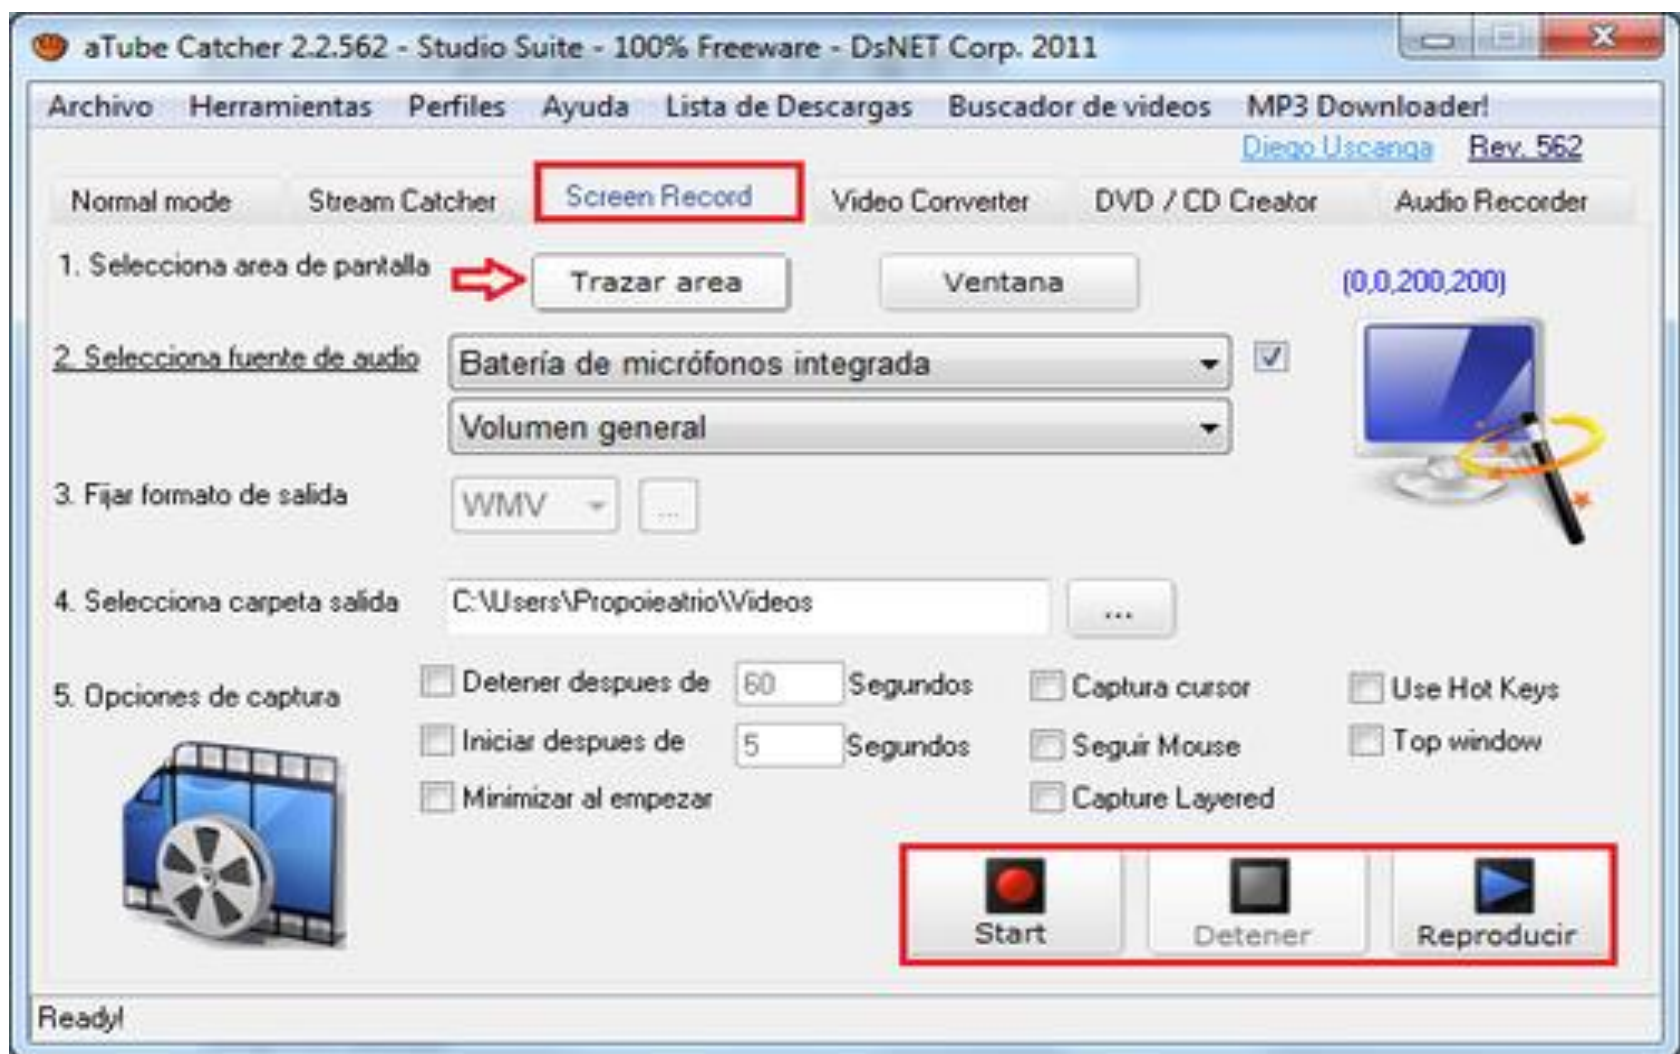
aTube Catcher 2.2.562 - Studio Suite - 100% Freeware - DsNET Corp. 2011

Archivo Herramientas Perfiles Ayuda Lista de Descargas Buscador de videos MP3 Downloader!

Diego Uscanga Rev. 562

Normal mode Stream Catcher Screen Record Video Converter DVD / CD Creator Audio Recorder

1. Selecciona area de pantalla
Trazar area
Ventana
(0,0,200,200)

2. Selecciona fuente de audio
Batería de micrófonos integrada
Volumen general

3. Fijar formato de salida
WMV
...

4. Selecciona carpeta salida
C:\Users\Propoieatrio\Videos
...

5. Opciones de captura
Detener despues de 60 Segundos
Iniciar despues de 5 Segundos
Minimizar al empezar
Captura cursor
Seguir Mouse
Capture Layered
Use Hot Keys
Top window

Start
Detener
Reproducir

Ready!